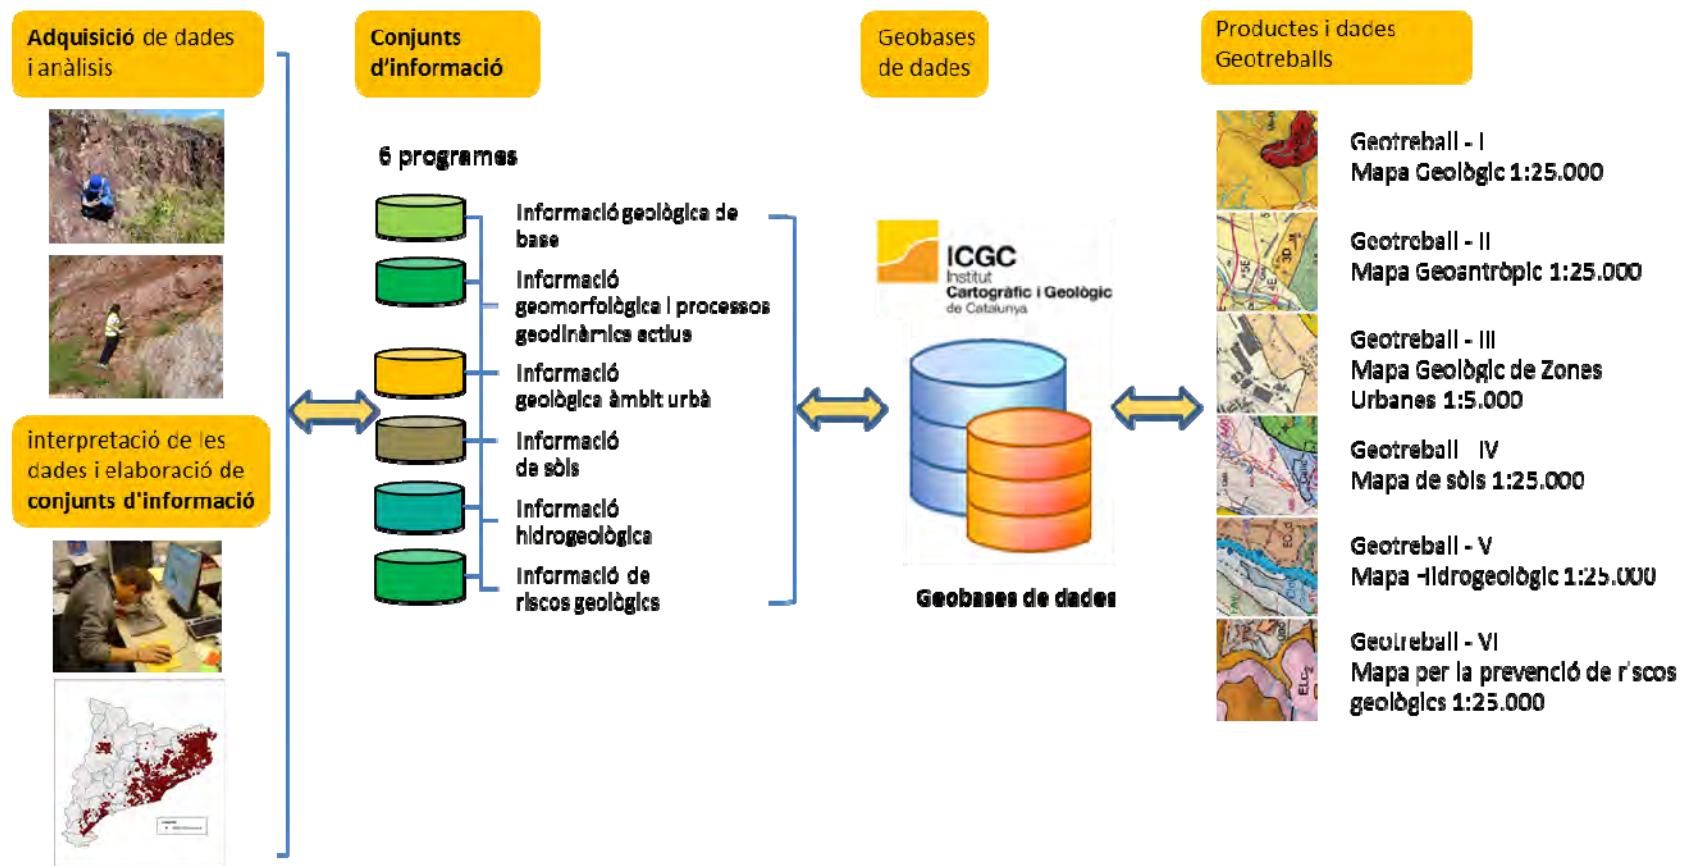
Adquisició de dades i anàlisis

interpretació de les dades i elaboració de conjunts d'informació

Conjunts d'informació

6 programes

Informació geològica de base

Informació geomorfològica i processos geodinàmics actius

Informació geològica àmbit urbà

Informació de sòls

Informació hidrogeològica

Informació de riscos geològics

Geobases de dades

ICGC Institut Cartogràfic i Geològic de Catalunya

Geobases de dades

Productes i dades Geotreballs

Geotreball - I
Mapa Geològic 1:25.000

Geotreball - II
Mapa Geoantròpic 1:25.000

Geotreball - III
Mapa Geològic de Zones Urbanes 1:5.000

Geotreball IV
Mapa de sòls 1:25.000

Geotreball - V
Mapa Hidrogeològic 1:25.000

Geotreball - VI
Mapa per la prevenció de riscos geològics 1:25.000